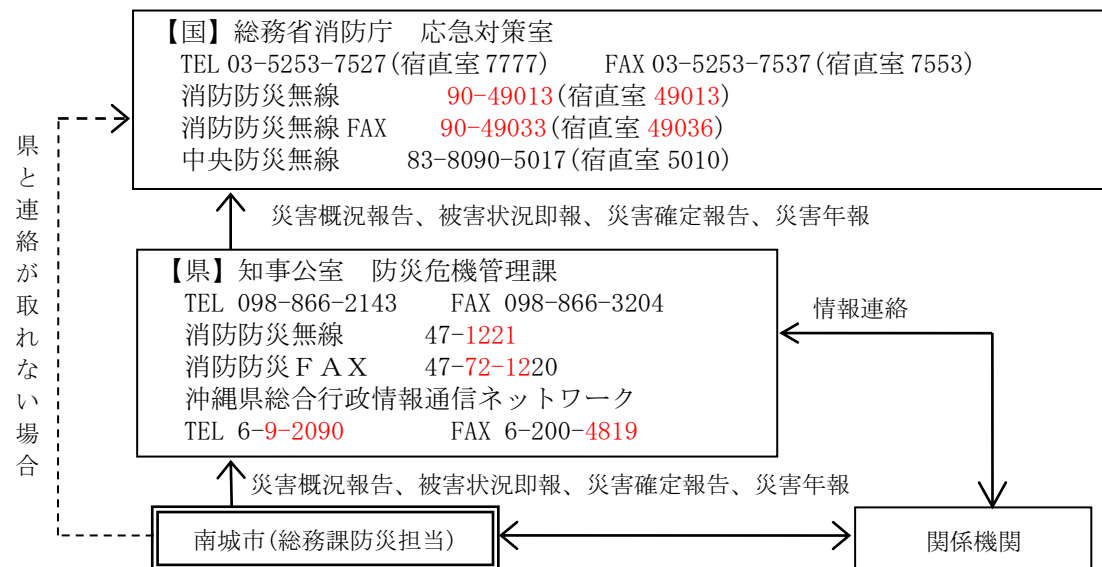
【国】総務省消防庁　応急対策室
TEL 03-5253-7527(宿直室 7777)　FAX 03-5253-7537(宿直室 7553)
消防防災無線　90-49013(宿直室 49013)
消防防災無線 FAX　90-49033(宿直室 49036)
中央防災無線　83-8090-5017(宿直室 5010)

県と連絡が取れない場合

災害概況報告、被害状況即報、災害確定報告、災害年報

【県】知事公室　防災危機管理課
TEL 098-866-2143　FAX 098-866-3204
消防防災無線　47-1221
消防防災ＦＡＸ　47-72-1220
沖縄県総合行政情報通信ネットワーク
TEL 6-9-2090　FAX 6-200-4819

情報連絡

災害概況報告、被害状況即報、災害確定報告、災害年報

南城市(総務課防災担当)

関係機関